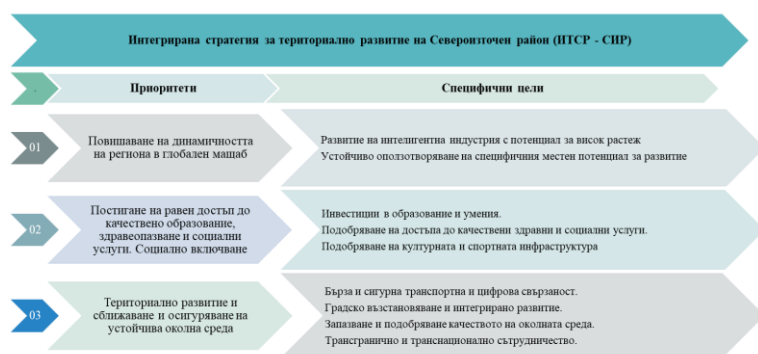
Интегрирана стратегия за териториално развитие на Североизточен район (ИТСР - СИР)

Приоритети

Специфични цели

01

Повишаване на динамичността на региона в глобален мащаб

Развитие на интелигентна индустрия с потенциал за висок растеж
Устойчиво оползотворяване на специфичния местен потенциал за развитие

02

Постигане на равен достъп до качествено образование, здравеопазване и социални услуги. Социално включване

Инвестиции в образование и умения.
Подобряване на достъпа до качествени здравни и социални услуги.
Подобряване на културната и спортната инфраструктура

03

Териториално развитие и сближаване и осигуряване на устойчива околна среда

Бърза и сигурна транспортна и цифрова свързаност.
Градско възстановяване и интегрирано развитие.
Запазване и подобряване качеството на околната среда.
Трансгранично и транснационално сътрудничество.